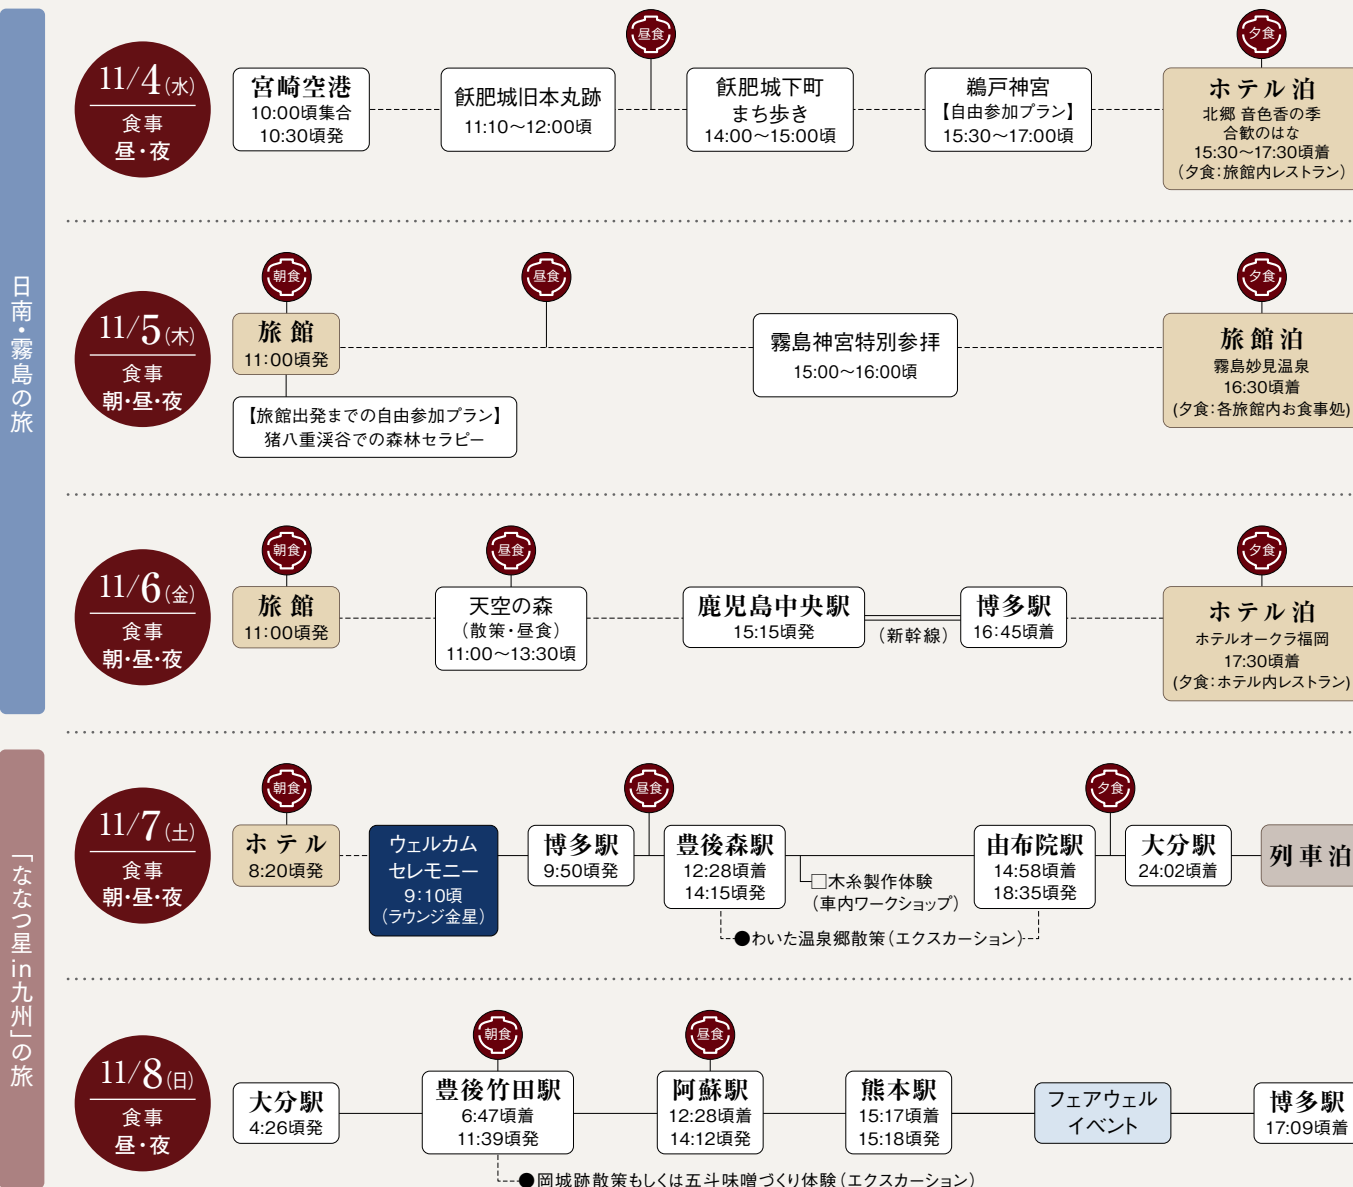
日南・霧島の旅

11/4(水)
食事
昼・夜

宮崎空港
10:00頃集合
10:30頃発

飫肥城旧本丸跡
11:10〜12:00頃

昼食

飫肥城下町
まち歩き
14:00〜15:00頃

鵜戸神宮
【自由参加プラン】
15:30〜17:00頃

夕食

ホテル泊
北郷 音色香の季
合歓のはな
15:30〜17:30頃着
（夕食：旅館内レストラン）

11/5(木)
食事
朝・昼・夜

朝食

旅館
11:00頃発

【旅館出発までの自由参加プラン】
猪八重渓谷での森林セラピー

昼食

霧島神宮特別参拝
15:00〜16:00頃

夕食

旅館泊
霧島妙見温泉
16:30頃着
(夕食：各旅館内お食事処)

11/6(金)
食事
朝・昼・夜

朝食

旅館
11:00頃発

昼食

天空の森
（散策・昼食）
11:00〜13:30頃

鹿児島中央駅
15:15頃発

（新幹線）

博多駅
16:45頃着

夕食

ホテル泊
ホテルオークラ福岡
17:30頃着
(夕食：ホテル内レストラン)

「ななつ星in九州」の旅

11/7(土)
食事
朝・昼・夜

朝食

ホテル
8:20頃発

ウェルカム
セレモニー
9:10頃
（ラウンジ金星）

博多駅
9:50頃発

昼食

豊後森駅
12:28頃着
14:15頃発

□木糸製作体験
（車内ワークショップ）

●わいた温泉郷散策（エクスカーション）

夕食

由布院駅
14:58頃着
18:35頃発

大分駅
24:02頃着

列車泊

11/8(日)
食事
昼・夜

大分駅
4:26頃発

朝食

豊後竹田駅
6:47頃着
11:39頃発

●岡城跡散策もしくは五斗味噌づくり体験（エクスカーション）

昼食

阿蘇駅
12:28頃着
14:12頃発

熊本駅
15:17頃着
15:18頃発

フェアウェル
イベント

博多駅
17:09頃着